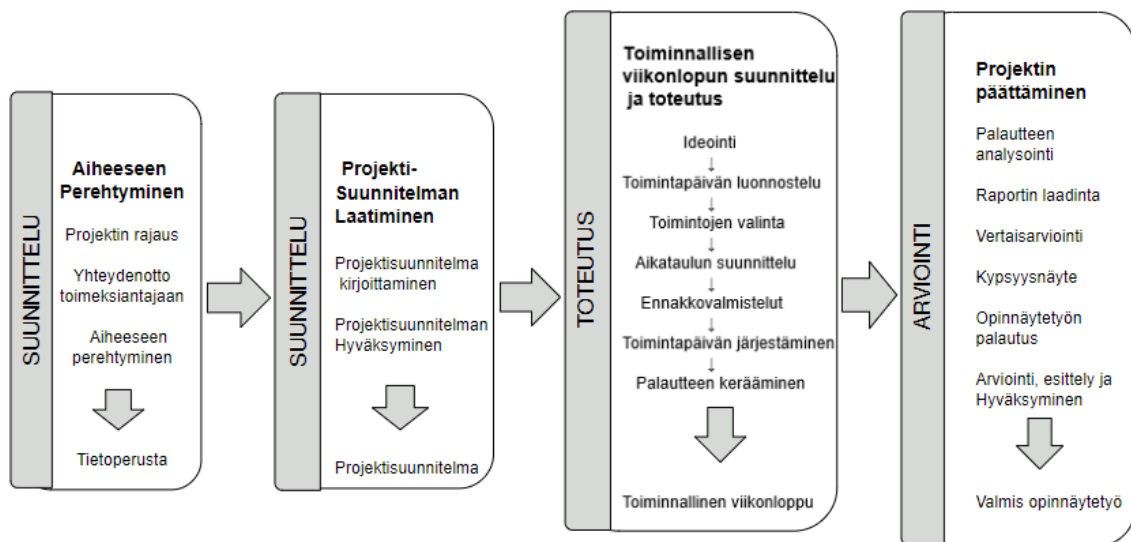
SUUNNITTELU

Aiheeseen Perehtyminen

Projektin rajaus

Yhteydenotto toimeksiantajaan

Aiheeseen perehtyminen

Tietoperusta

SUUNNITTELU

Projekti-Suunnitelman Laatiminen

Projektisuunnitelma kirjoittaminen

Projektisuunnitelman Hyväksyminen

Projektisuunnitelma

TOTEUTUS

Toiminnallisen viikonlopun suunnittelu ja toteutus

Ideointi
↓
Toimintapäivän luonnostelu
↓
Toimintojen valinta
↓
Aikataulun suunnittelu
↓
Ennakkovalmistelut
↓
Toimintapäivän järjestäminen
↓
Palautteen kerääminen

Toiminnallinen viikonloppu

ARVIOINTI

Projektin päättäminen

Palautteen analysointi

Raportin laadinta

Vertaisarviointi

Kypsyysnäyte

Opinnäytetyön palautus

Arviointi, esittely ja Hyväksyminen

Valmis opinnäytetyö